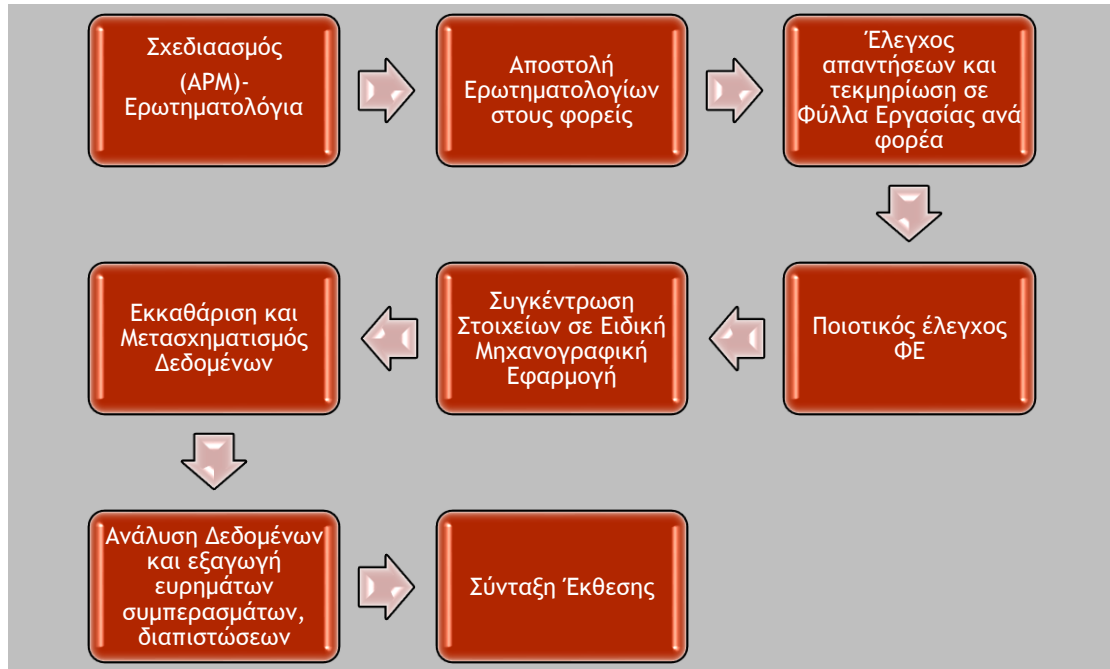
Σχεδιαασμός (ΑΡΜ)-Ερωτηματολόγια

Αποστολή Ερωτηματολογίων στους φορείς

Έλεγχος απαντήσεων και τεκμηρίωση σε Φύλλα Εργασίας ανά φορέα

Ποιοτικός έλεγχος ΦΕ

Συγκέντρωση Στοιχείων σε Ειδική Μηχανογραφική Εφαρμογή

Εκκαθάριση και Μετασχηματισμός Δεδομένων

Ανάλυση Δεδομένων και εξαγωγή ευρημάτων συμπερασμάτων, διαπιστώσεων

Σύνταξη Έκθεσης